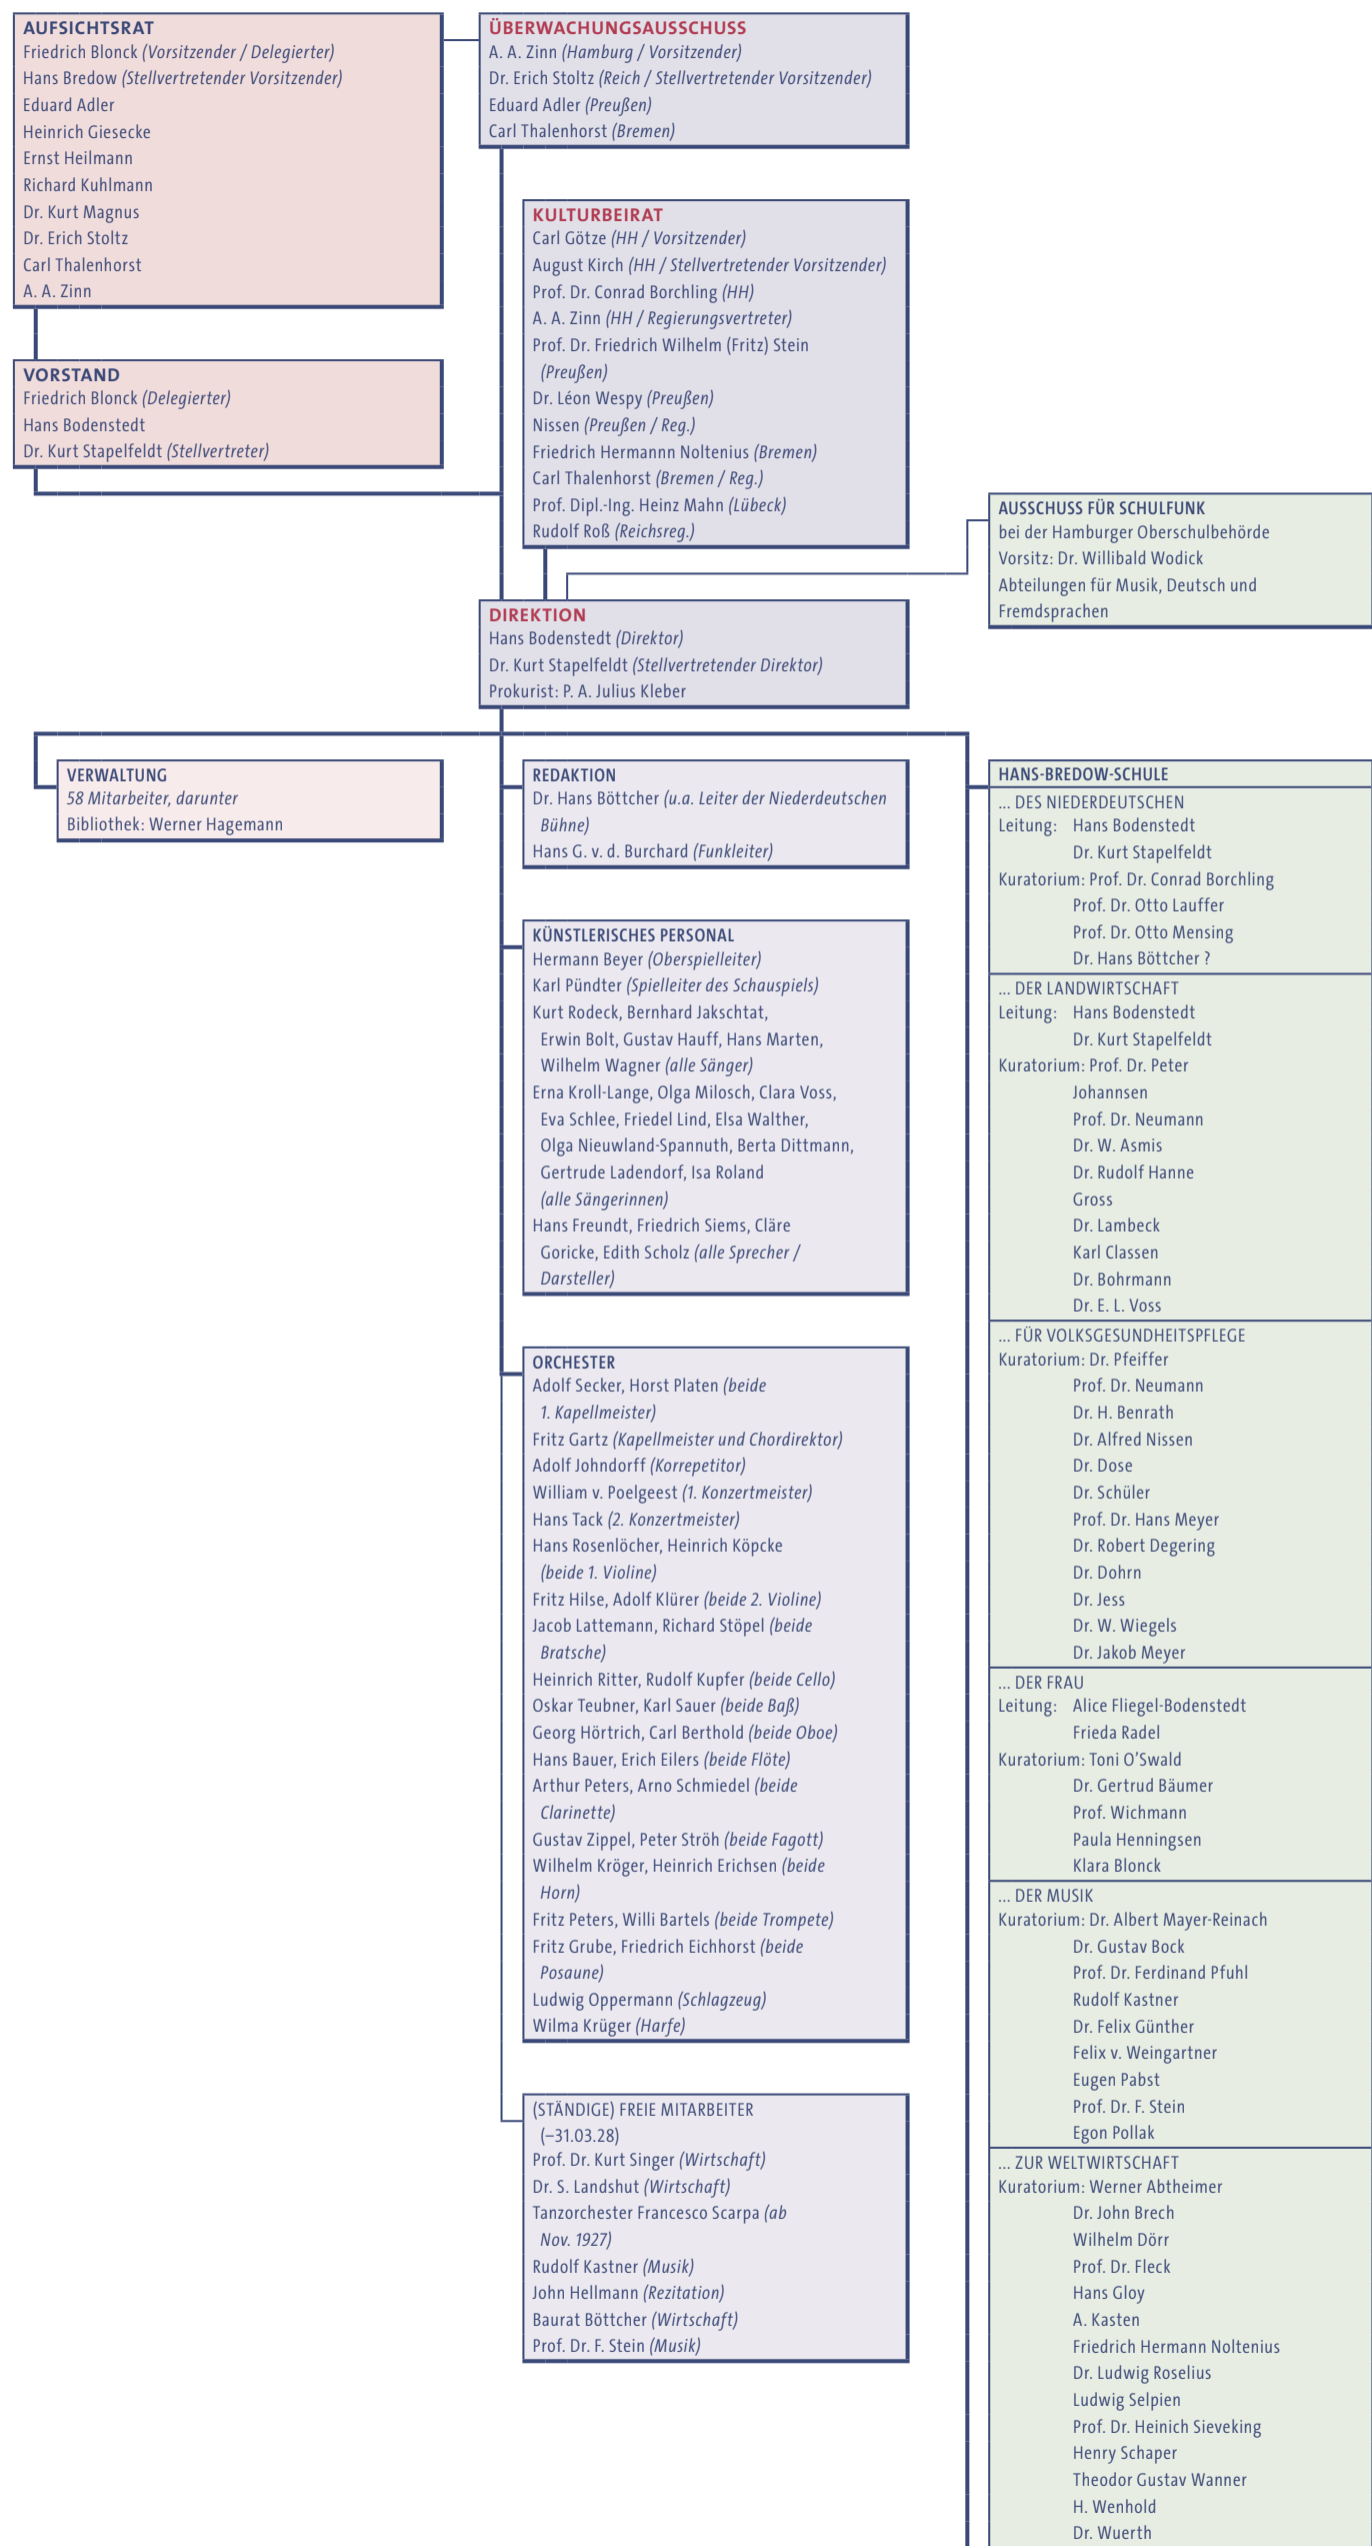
AUFSICHTSRAT
Friedrich Blonck (Vorsitzender / Delegierter)
Hans Bredow (Stellvertretender Vorsitzender)
Eduard Adler
Heinrich Giesecke
Ernst Heilmann
Richard Kuhlmann
Dr. Kurt Magnus
Dr. Erich Stoltz
Carl Thalenhorst
A. A. Zinn

ÜBERWACHUNGSAUSSCHUSS
A. A. Zinn (Hamburg / Vorsitzender)
Dr. Erich Stoltz (Reich / Stellvertretender Vorsitzender)
Eduard Adler (Preußen)
Carl Thalenhorst (Bremen)

KULTURBEIRAT
Carl Götze (HH / Vorsitzender)
August Kirch (HH / Stellvertretender Vorsitzender)
Prof. Dr. Conrad Borchling (HH)
A. A. Zinn (HH / Regierungsvertreter)
Prof. Dr. Friedrich Wilhelm (Fritz) Stein (Preußen)
Dr. Léon Wespy (Preußen)
Nissen (Preußen / Reg.)
Friedrich Hermannn Noltenius (Bremen)
Carl Thalenhorst (Bremen / Reg.)
Prof. Dipl.-Ing. Heinz Mahn (Lübeck)
Rudolf Roß (Reichsreg.)

VORSTAND
Friedrich Blonck (Delegierter)
Hans Bodenstedt
Dr. Kurt Stapelfeldt (Stellvertreter)

AUSSCHUSS FÜR SCHULFUNK
bei der Hamburger Oberschulbehörde
Vorsitz: Dr. Willibald Wodick
Abteilungen für Musik, Deutsch und Fremdsprachen

DIREKTION
Hans Bodenstedt (Direktor)
Dr. Kurt Stapelfeldt (Stellvertretender Direktor)
Prokurist: P. A. Julius Kleber

VERWALTUNG
58 Mitarbeiter, darunter
Bibliothek: Werner Hagemann

REDAKTION
Dr. Hans Böttcher (u.a. Leiter der Niederdeutschen Bühne)
Hans G. v. d. Burchard (Funkleiter)

KÜNSTLERISCHES PERSONAL
Hermann Beyer (Oberspielleiter)
Karl Pündter (Spielleiter des Schauspiels)
Kurt Rodeck, Bernhard Jakschtat, Erwin Bolt, Gustav Hauff, Hans Marten, Wilhelm Wagner (alle Sänger)
Erna Kroll-Lange, Olga Milosch, Clara Voss, Eva Schlee, Friedel Lind, Elsa Walther, Olga Nieuwland-Spannuth, Berta Dittmann, Gertrude Ladendorf, Isa Roland (alle Sängerinnen)
Hans Freundt, Friedrich Siems, Cläre Goricke, Edith Scholz (alle Sprecher / Darsteller)

ORCHESTER
Adolf Secker, Horst Platen (beide 1. Kapellmeister)
Fritz Gartz (Kapellmeister und Chordirektor)
Adolf Johndorff (Korrepetitor)
William v. Poelgeest (1. Konzertmeister)
Hans Tack (2. Konzertmeister)
Hans Rosenlöcher, Heinrich Köpcke (beide 1. Violine)
Fritz Hilse, Adolf Klürer (beide 2. Violine)
Jacob Lattemann, Richard Stöpel (beide Bratsche)
Heinrich Ritter, Rudolf Kupfer (beide Cello)
Oskar Teubner, Karl Sauer (beide Baß)
Georg Hörtrich, Carl Berthold (beide Oboe)
Hans Bauer, Erich Eilers (beide Flöte)
Arthur Peters, Arno Schmiedel (beide Clarinette)
Gustav Zippel, Peter Ströh (beide Fagott)
Wilhelm Kröger, Heinrich Erichsen (beide Horn)
Fritz Peters, Willi Bartels (beide Trompete)
Fritz Grube, Friedrich Eichhorst (beide Posaune)
Ludwig Oppermann (Schlagzeug)
Wilma Krüger (Harfe)

(STÄNDIGE) FREIE MITARBEITER (–31.03.28)
Prof. Dr. Kurt Singer (Wirtschaft)
Dr. S. Landshut (Wirtschaft)
Tanzorchester Francesco Scarpa (ab Nov. 1927)
Rudolf Kastner (Musik)
John Hellmann (Rezitation)
Baurat Böttcher (Wirtschaft)
Prof. Dr. F. Stein (Musik)

HANS-BREDOW-SCHULE
... DES NIEDERDEUTSCHEN
Leitung: Hans Bodenstedt
Dr. Kurt Stapelfeldt
Kuratorium: Prof. Dr. Conrad Borchling
Prof. Dr. Otto Lauffer
Prof. Dr. Otto Mensing
Dr. Hans Böttcher ?
... DER LANDWIRTSCHAFT
Leitung: Hans Bodenstedt
Dr. Kurt Stapelfeldt
Kuratorium: Prof. Dr. Peter Johannsen
Prof. Dr. Neumann
Dr. W. Asmis
Dr. Rudolf Hanne
Gross
Dr. Lambeck
Karl Classen
Dr. Bohrmann
Dr. E. L. Voss
... FÜR VOLKSGESUNDHEITSPFLEGE
Kuratorium: Dr. Pfeiffer
Prof. Dr. Neumann
Dr. H. Benrath
Dr. Alfred Nissen
Dr. Dose
Dr. Schüler
Prof. Dr. Hans Meyer
Dr. Robert Degering
Dr. Dohrn
Dr. Jess
Dr. W. Wiegels
Dr. Jakob Meyer
... DER FRAU
Leitung: Alice Fliegel-Bodenstedt
Frieda Radel
Kuratorium: Toni O'Swald
Dr. Gertrud Bäumer
Prof. Wichmann
Paula Henningsen
Klara Blonck
... DER MUSIK
Kuratorium: Dr. Albert Mayer-Reinach
Dr. Gustav Bock
Prof. Dr. Ferdinand Pfuhl
Rudolf Kastner
Dr. Felix Günther
Felix v. Weingartner
Eugen Pabst
Prof. Dr. F. Stein
Egon Pollak
... ZUR WELTWIRTSCHAFT
Kuratorium: Werner Abtheimer
Dr. John Brech
Wilhelm Dörr
Prof. Dr. Fleck
Hans Gloy
A. Kasten
Friedrich Hermann Noltenius
Dr. Ludwig Roselius
Ludwig Selpien
Prof. Dr. Heinich Sieveking
Henry Schaper
Theodor Gustav Wanner
H. Wenhold
Dr. Wuerth